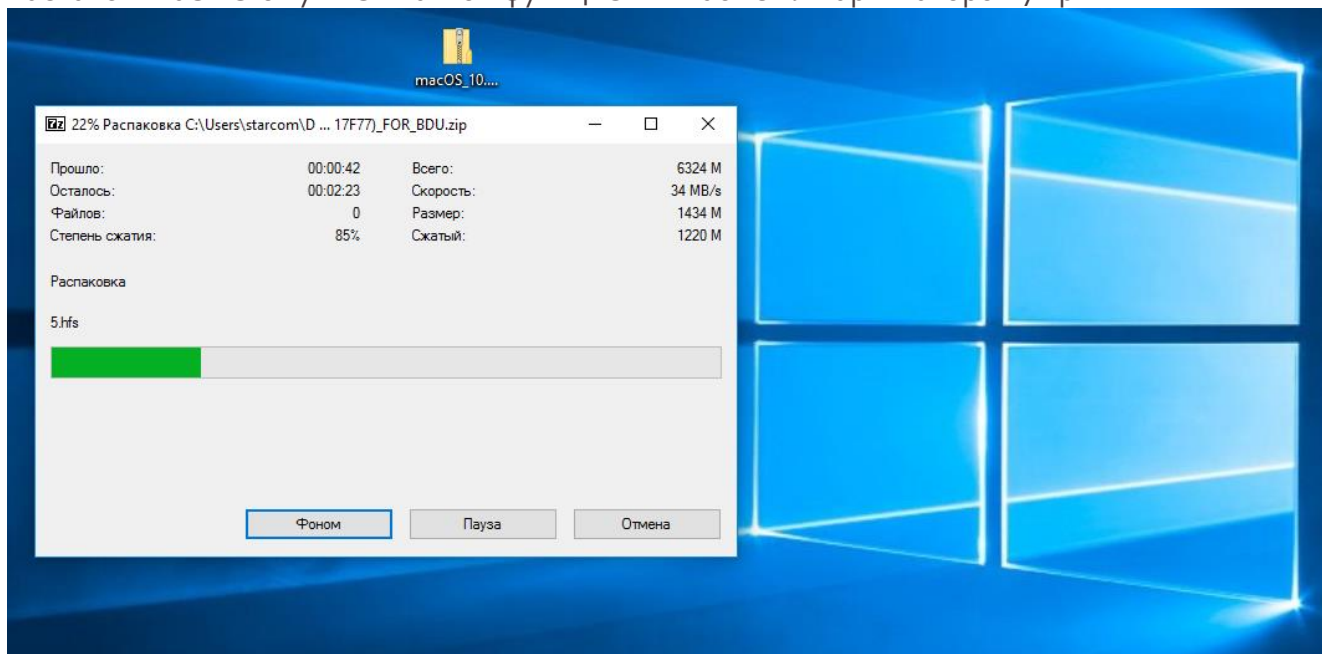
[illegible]

macOS_10....

7z 22% Распаковка C:\Users\starcom\D ... 17F77)_FOR_BDU.zip

| | | | |
|---|---|---|---|
| Прошло: | 00:00:42 | Всего: | 6324 M |
| Осталось: | 00:02:23 | Скорость: | 34 MB/s |
| Файлов: | 0 | Размер: | 1434 M |
| Степень сжатия: | 85% | Сжатый: | 1220 M |

Распаковка

5.hfs

Фоном

Пауза

Отмена